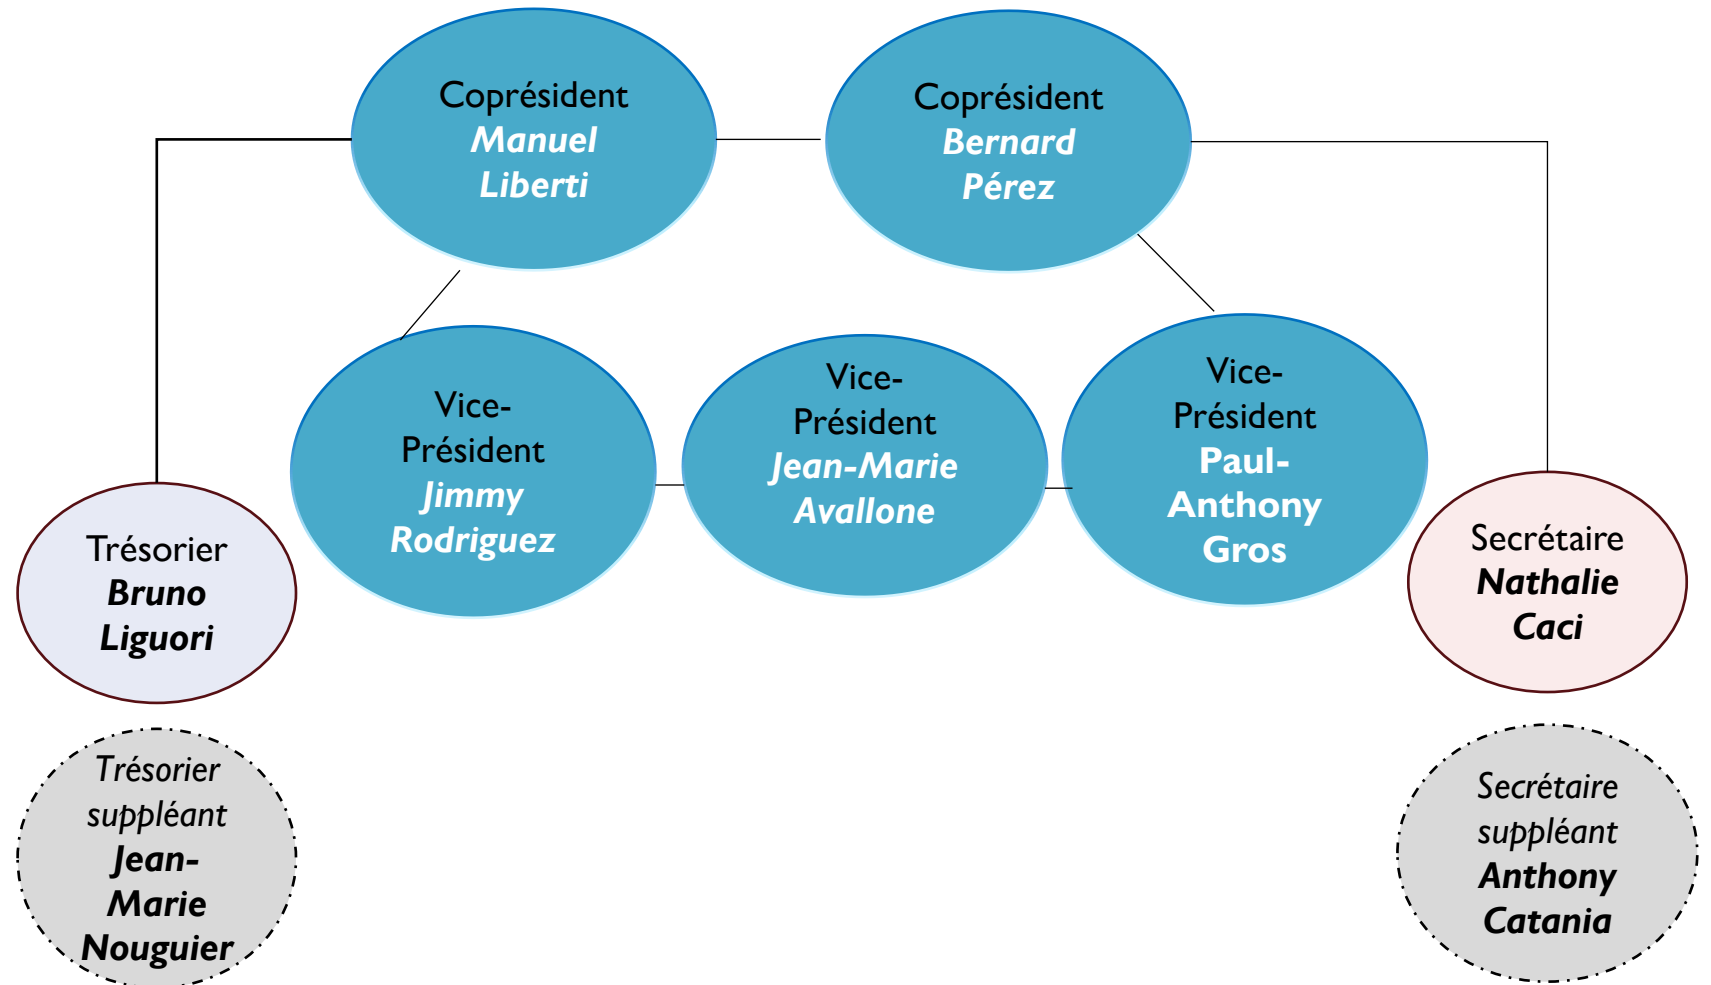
Coprésident
Manuel Liberti

Coprésident
Bernard Pérez

Vice-Président
Jimmy Rodriguez

Vice-Président
Jean-Marie Avallone

Vice-Président
Paul-Anthony Gros

Trésorier
Bruno Liguori

Secrétaire
Nathalie Caci

Trésorier suppléant
Jean-Marie Nouguier

Secrétaire suppléant
Anthony Catania